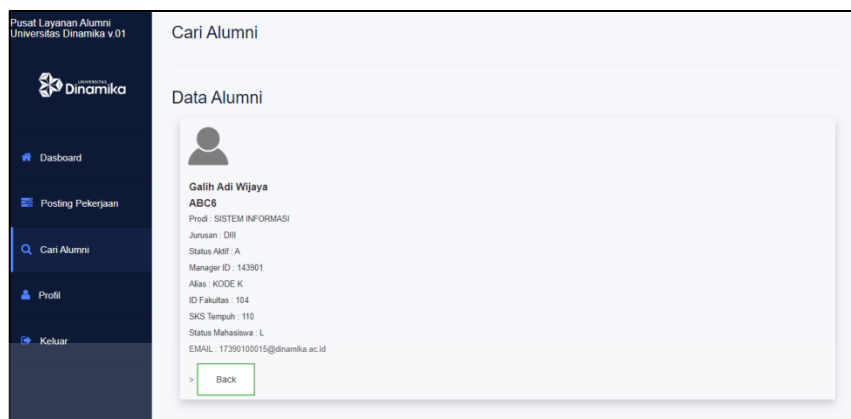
Pusat Layanan Alumni Universitas Dinamika v.01

UNIVERSITAS Dinamika

Dasboard

Posting Pekerjaan

Cari Alumni

Profil

Keluar

Cari Alumni

Data Alumni

Galih Adi Wijaya
ABC6
Prodi : SISTEM INFORMASI
Jurusan : DIII
Status Aktif : A
Manager ID : 143901
Alias : KODE K
ID Fakultas : 104
SKS Tempuh : 110
Status Mahasiswa : L
EMAIL : 17390100015@dinamika.ac.id

> Back